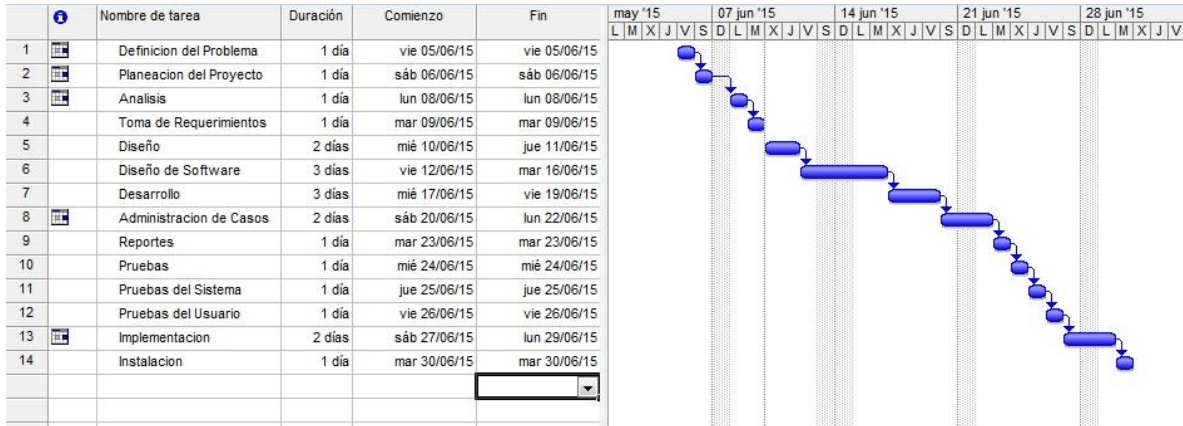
|  |  | Nombre de tarea | Duración | Comienzo | Fin |
|---|---|---|---|---|---|
| 1 |  | Definicion del Problema | 1 día | vie 05/06/15 | vie 05/06/15 |
| 2 |  | Planeacion del Proyecto | 1 día | sáb 06/06/15 | sáb 06/06/15 |
| 3 |  | Analisis | 1 día | lun 08/06/15 | lun 08/06/15 |
| 4 |  | Toma de Requerimientos | 1 día | mar 09/06/15 | mar 09/06/15 |
| 5 |  | Diseño | 2 días | mié 10/06/15 | jue 11/06/15 |
| 6 |  | Diseño de Software | 3 días | vie 12/06/15 | mar 16/06/15 |
| 7 |  | Desarrollo | 3 días | mié 17/06/15 | vie 19/06/15 |
| 8 |  | Administracion de Casos | 2 días | sáb 20/06/15 | lun 22/06/15 |
| 9 |  | Reportes | 1 día | mar 23/06/15 | mar 23/06/15 |
| 10 |  | Pruebas | 1 día | mié 24/06/15 | mié 24/06/15 |
| 11 |  | Pruebas del Sistema | 1 día | jue 25/06/15 | jue 25/06/15 |
| 12 |  | Pruebas del Usuario | 1 día | vie 26/06/15 | vie 26/06/15 |
| 13 |  | Implementacion | 2 días | sáb 27/06/15 | lun 29/06/15 |
| 14 |  | Instalacion | 1 día | mar 30/06/15 | mar 30/06/15 |

may '15 | 07 jun '15 | 14 jun '15 | 21 jun '15 | 28 jun '15
L M X J V S D L M X J V S D L M X J V S D L M X J V S D L M X J V